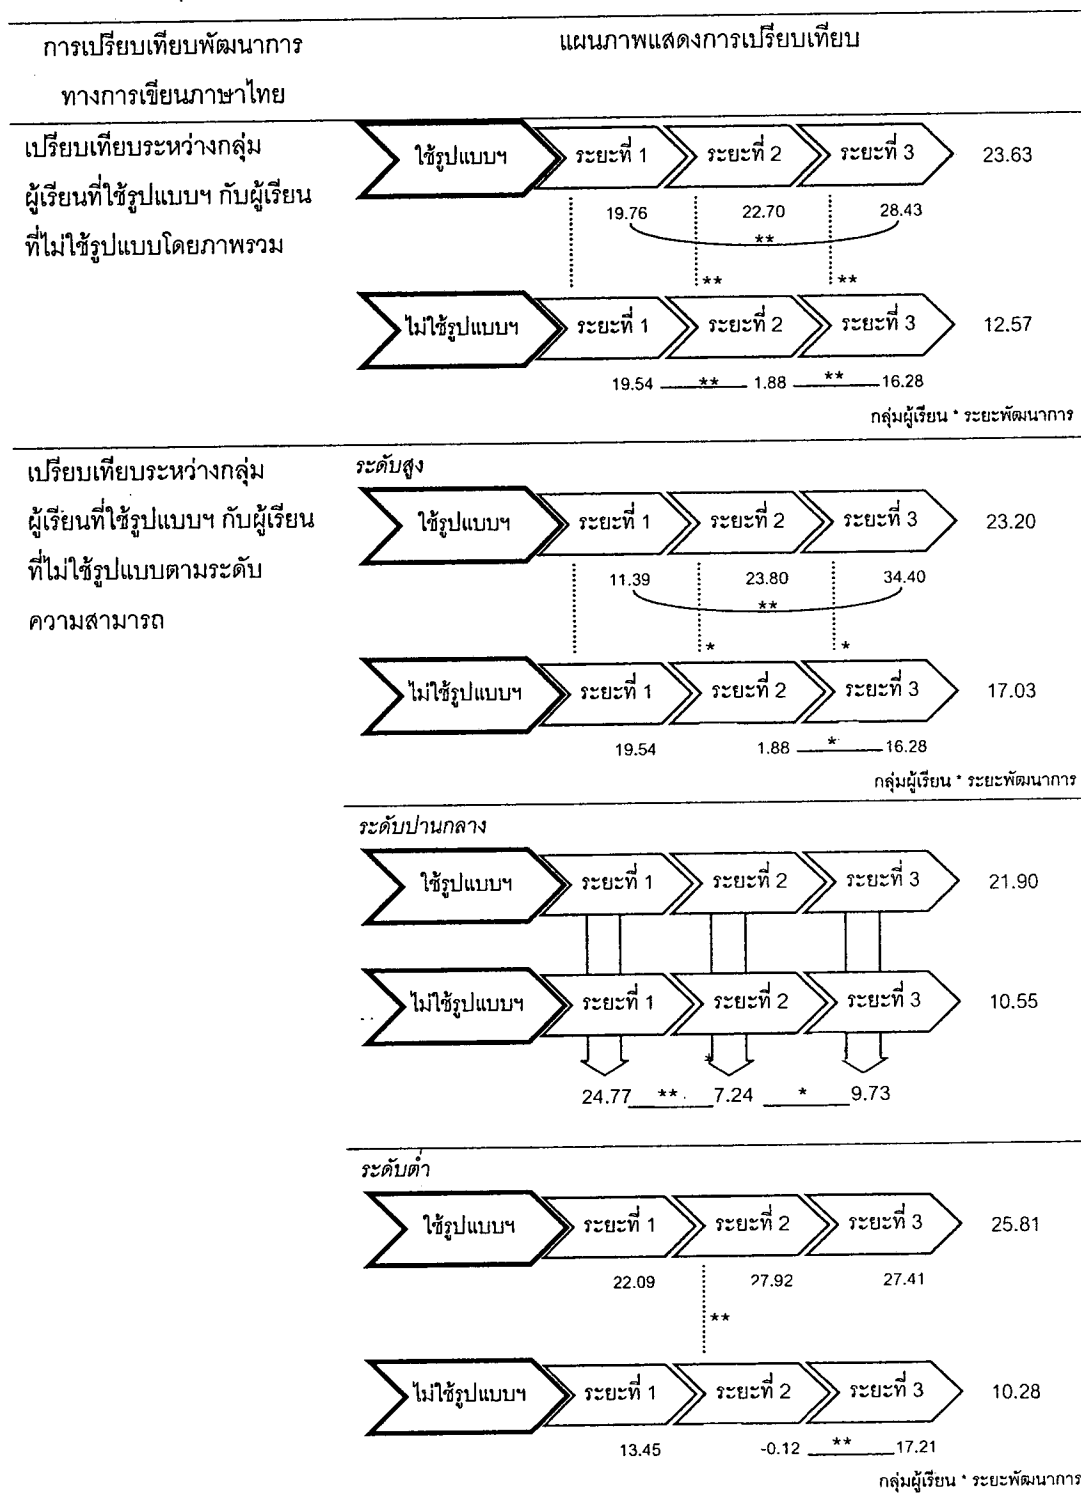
| การเปรียบเทียบพัฒนาการทางการเขียนภาษาไทย | แผนภาพแสดงการเปรียบเทียบ |
|---|---|
| เปรียบเทียบระหว่างกลุ่มผู้เรียนที่ใช้รูปแบบฯ กับผู้เรียนที่ไม่ใช้รูปแบบโดยภาพรวม | ใช้รูปแบบฯ ระยะที่ 1 ระยะที่ 2 ระยะที่ 3 23.63<br>19.76 22.70 28.43 ** ** **<br>ไม่ใช้รูปแบบฯ ระยะที่ 1 ระยะที่ 2 ระยะที่ 3 12.57<br>19.54 ** 1.88 ** 16.28<br>กลุ่มผู้เรียน * ระยะพัฒนาการ |
| เปรียบเทียบระหว่างกลุ่มผู้เรียนที่ใช้รูปแบบฯ กับผู้เรียนที่ไม่ใช้รูปแบบตามระดับความสามารถ | *ระดับสูง*<br>ใช้รูปแบบฯ ระยะที่ 1 ระยะที่ 2 ระยะที่ 3 23.20<br>11.39 23.80 34.40 ** * *<br>ไม่ใช้รูปแบบฯ ระยะที่ 1 ระยะที่ 2 ระยะที่ 3 17.03<br>19.54 1.88 * 16.28<br>กลุ่มผู้เรียน * ระยะพัฒนาการ<br>*ระดับปานกลาง*<br>ใช้รูปแบบฯ ระยะที่ 1 ระยะที่ 2 ระยะที่ 3 21.90<br>ไม่ใช้รูปแบบฯ ระยะที่ 1 ระยะที่ 2 ระยะที่ 3 10.55<br>24.77 ** 7.24 * 9.73<br>*ระดับต่ำ*<br>ใช้รูปแบบฯ ระยะที่ 1 ระยะที่ 2 ระยะที่ 3 25.81<br>22.09 27.92 27.41 **<br>ไม่ใช้รูปแบบฯ ระยะที่ 1 ระยะที่ 2 ระยะที่ 3 10.28<br>13.45 -0.12 ** 17.21<br>กลุ่มผู้เรียน * ระยะพัฒนาการ |